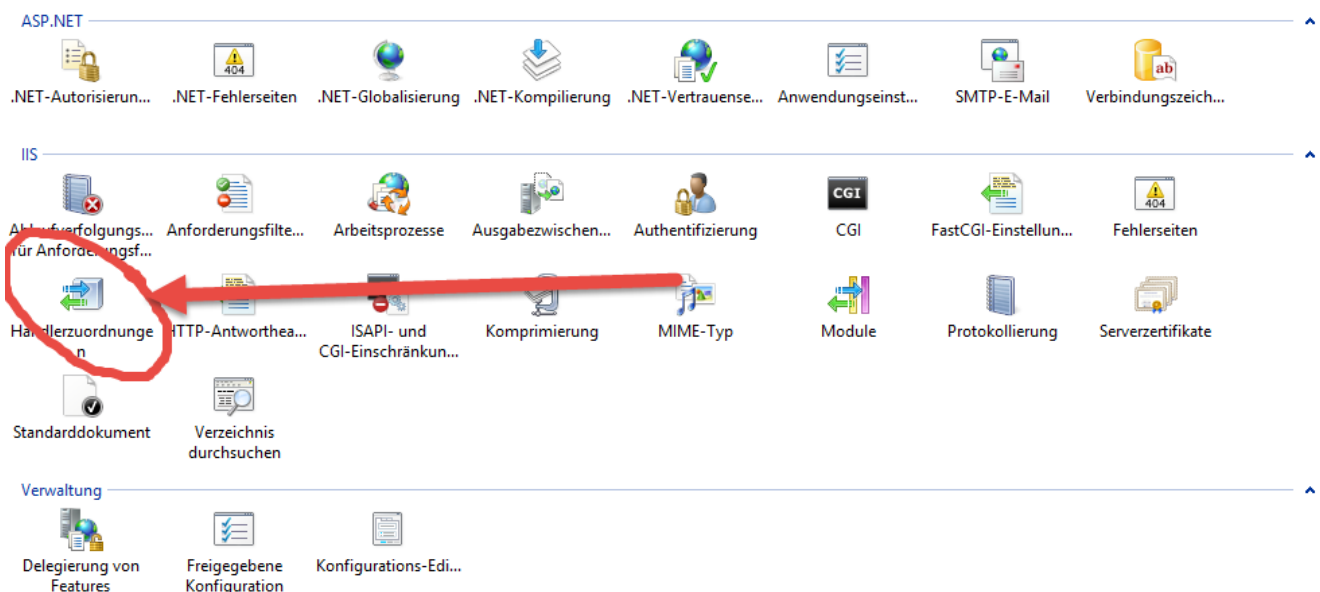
ASP.NET

.NET-Autorisierun... .NET-Fehlerseiten .NET-Globalisierung .NET-Kompilierung .NET-Vertrauense... Anwendungseinst... SMTP-E-Mail Verbindungszeich...

404

IIS

Ab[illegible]verfolgungs... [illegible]ür Anford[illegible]ungsf... Anforderungsfilte... Arbeitsprozesse Ausgabezwischen... Authentifizierung CGI FastCGI-Einstellun... Fehlerseiten

CGI

404

Ha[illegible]dlerzuordnunge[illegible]n HTTP-Antworthea... ISAPI- und CGI-Einschränkun... Komprimierung MIME-Typ Module Protokollierung Serverzertifikate

Standarddokument Verzeichnis durchsuchen

Verwaltung

Delegierung von Features Freigegebene Konfiguration Konfigurations-Edi...